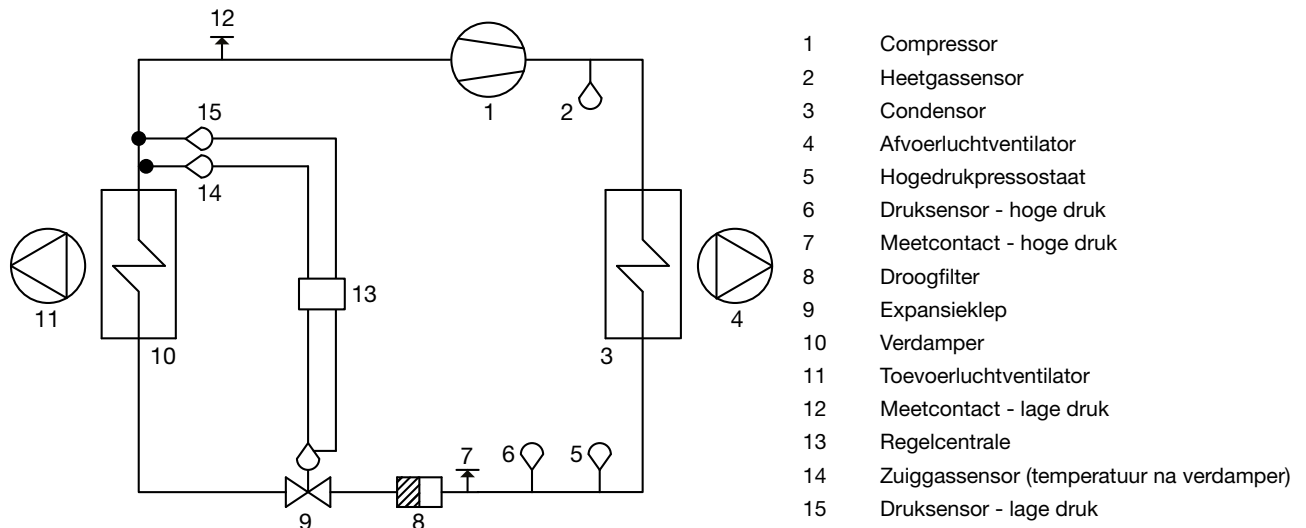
12
15
1
2
14
11
10
13
3
4
7
6
5
9
8

1 Compressor
2 Heetgassensor
3 Condensor
4 Afvoerluchtventilator
5 Hogedrukpressostaat
6 Druksensor - hoge druk
7 Meetcontact - hoge druk
8 Droogfilter
9 Expansieklep
10 Verdamper
11 Toevoerluchtventilator
12 Meetcontact - lage druk
13 Regelcentrale
14 Zuiggassensor (temperatuur na verdamper)
15 Druksensor - lage druk